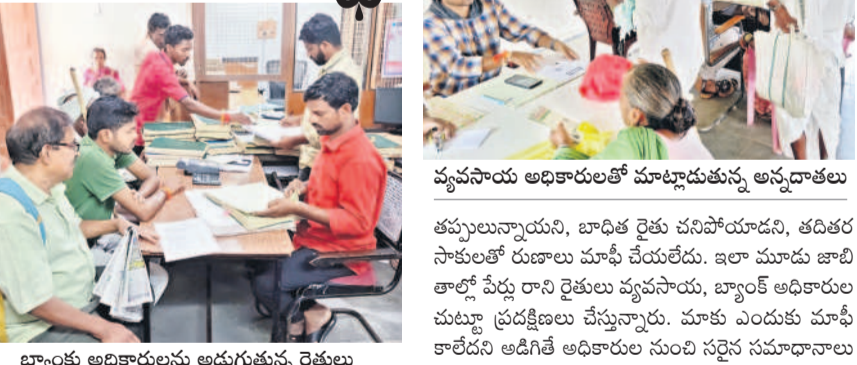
బ్యాంకు అధికారులను అడుగుతున్న రైతులు

వ్యవసాయ అధికారులతో మాట్లాడుతున్న అన్నదాతలు

తప్పులున్నాయని, బాధిత రైతు చనిపోయాడని, తదితర సాకులతో రుణాలు మాఫీ చేయలేదు. ఇలా మూడు జాబితాల్లో పేర్లు రాని రైతులు వ్యవసాయ, బ్యాంక్ అధికారుల చుట్టూ ప్రదక్షిణలు చేస్తున్నారు. మాకు ఎందుకు మాఫీ కాలేదని అడిగితే అధికారుల నుంచి సరైన సమాధానాలు